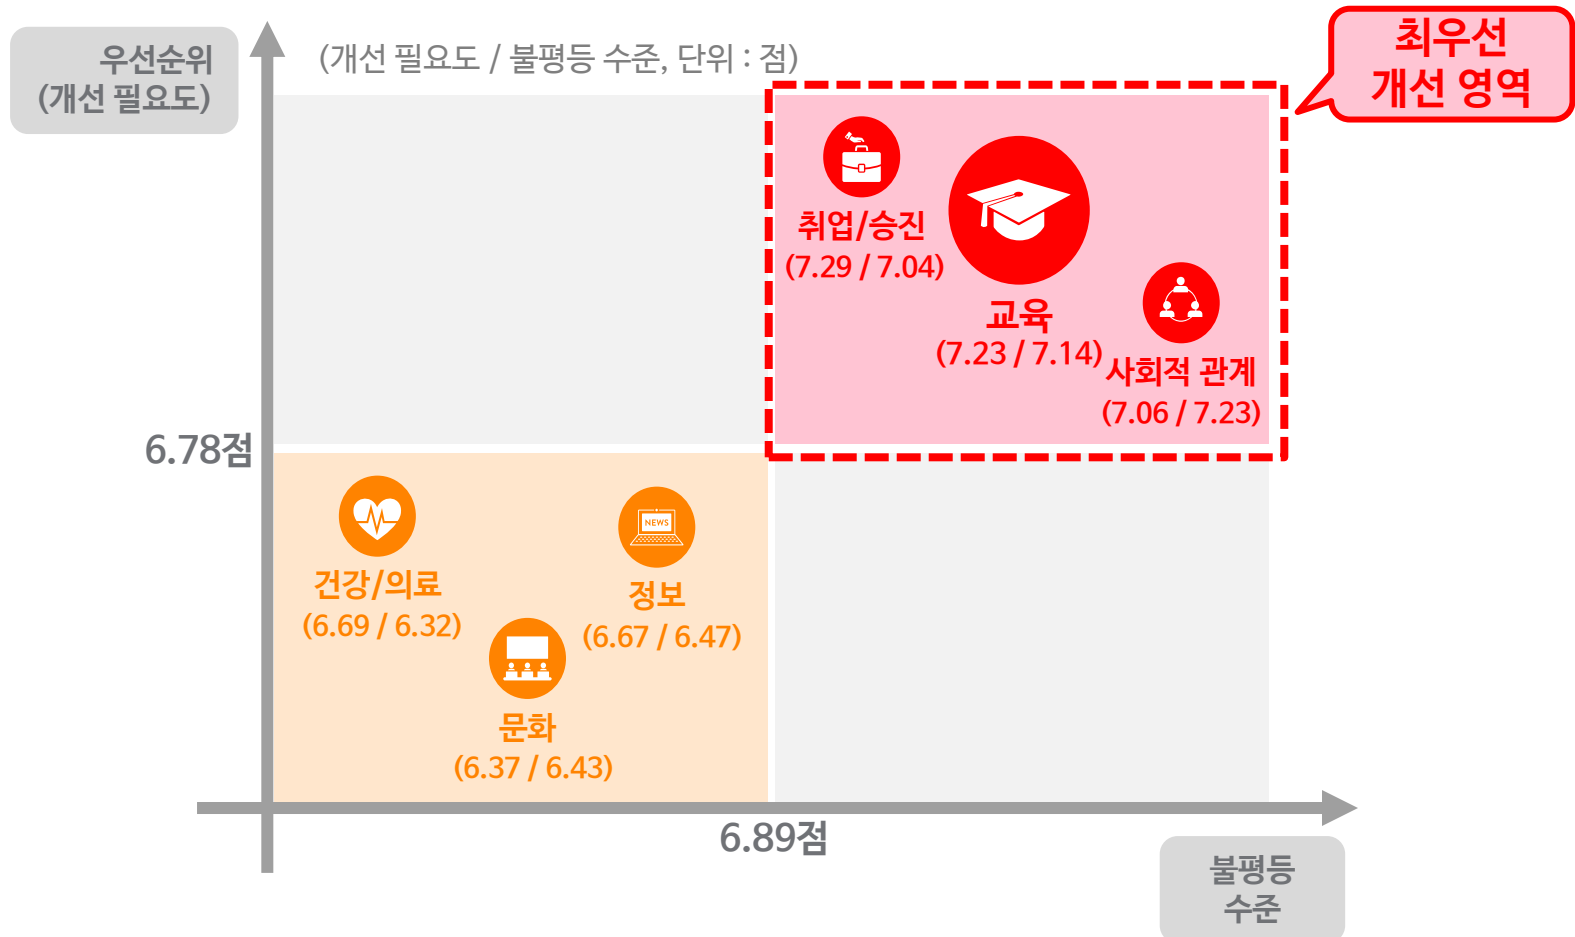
우선순위
(개선 필요도)

(개선 필요도 / 불평등 수준, 단위 : 점)

최우선
개선 영역

취업/승진
(7.29 / 7.04)

교육
(7.23 / 7.14)

사회적 관계
(7.06 / 7.23)

6.78점

건강/의료
(6.69 / 6.32)

NEWS

정보
(6.67 / 6.47)

문화
(6.37 / 6.43)

6.89점

불평등
수준